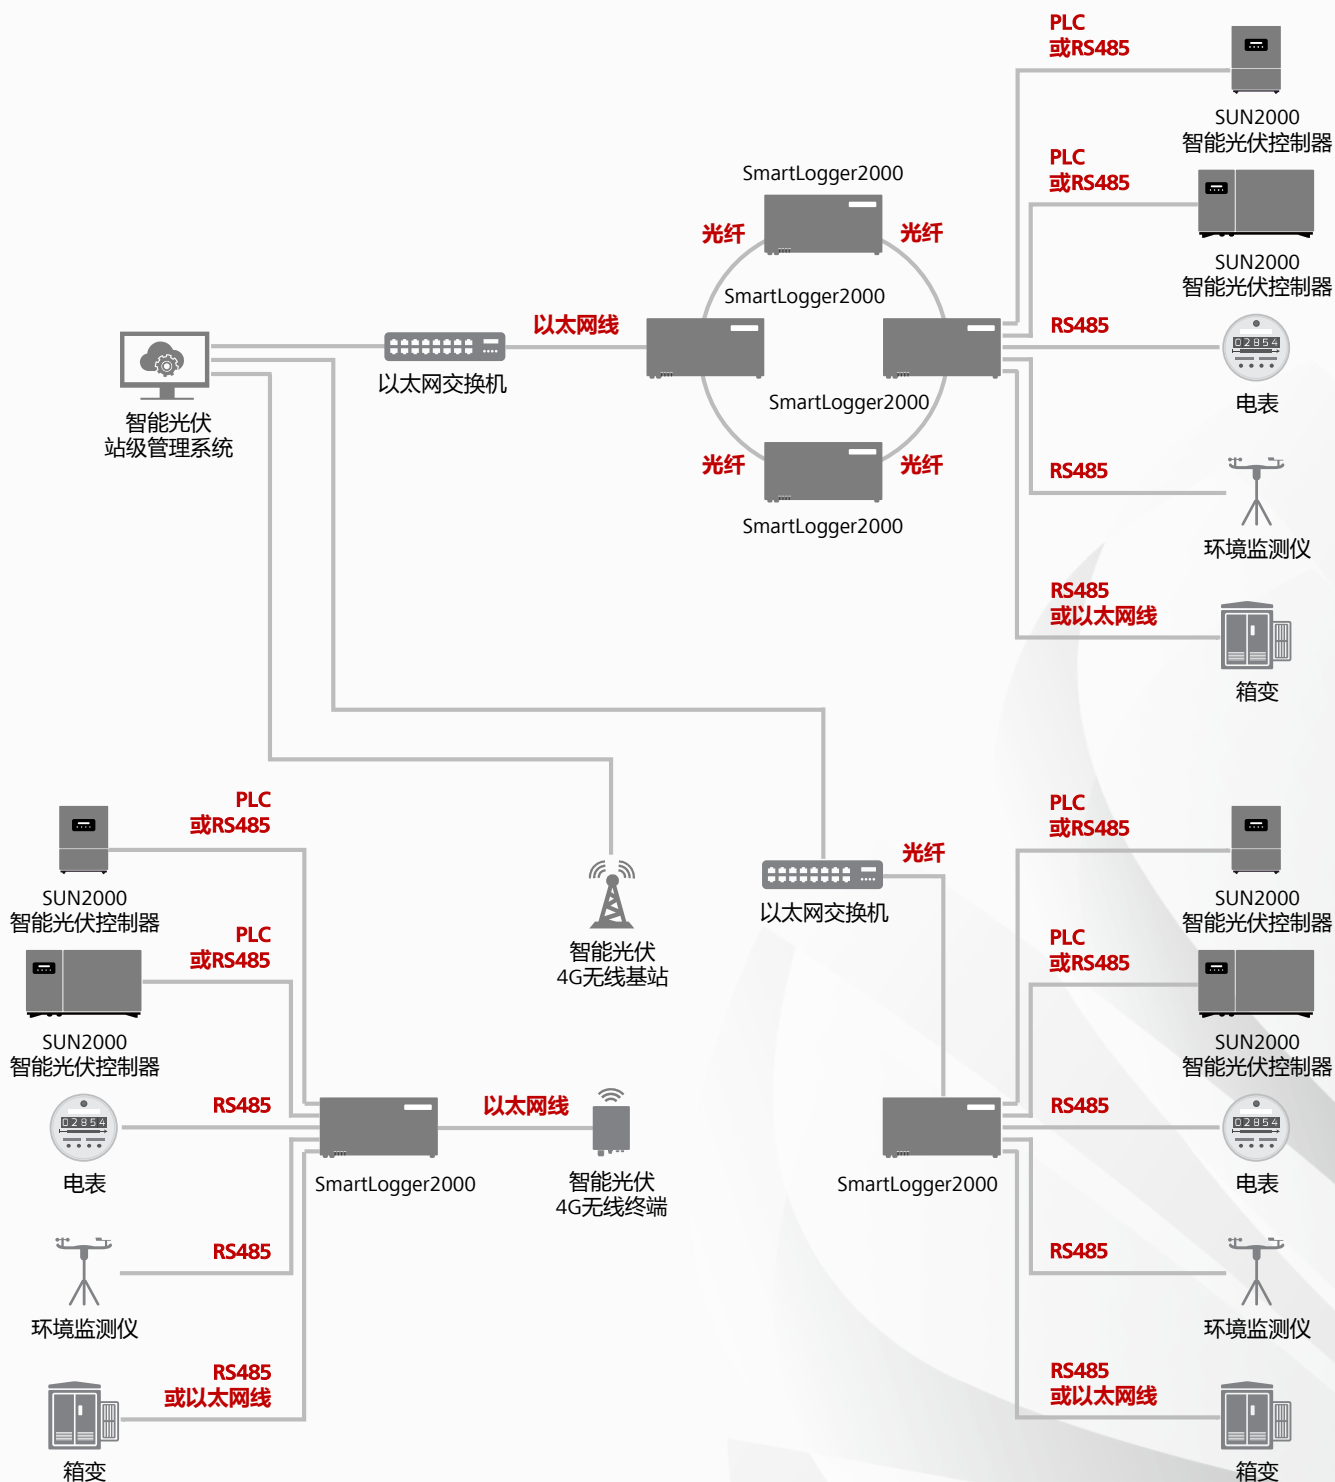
PLC
或RS485

SUN2000
智能光伏控制器

SmartLogger2000

PLC
或RS485

光纤

光纤

SUN2000
智能光伏控制器

SmartLogger2000

以太网线

RS485

以太网交换机

智能光伏
站级管理系统

SmartLogger2000

电表

光纤

光纤

RS485

SmartLogger2000

环境监测仪

RS485
或以太网线

箱变

PLC
或RS485

PLC
或RS485

SUN2000
智能光伏控制器

光纤

以太网交换机

SUN2000
智能光伏控制器

PLC
或RS485

智能光伏
4G无线基站

PLC
或RS485

SUN2000
智能光伏控制器

SUN2000
智能光伏控制器

RS485

以太网线

RS485

电表

SmartLogger2000

智能光伏
4G无线终端

SmartLogger2000

电表

RS485

RS485

环境监测仪

环境监测仪

RS485
或以太网线

RS485
或以太网线

箱变

箱变

02854

02854

02854